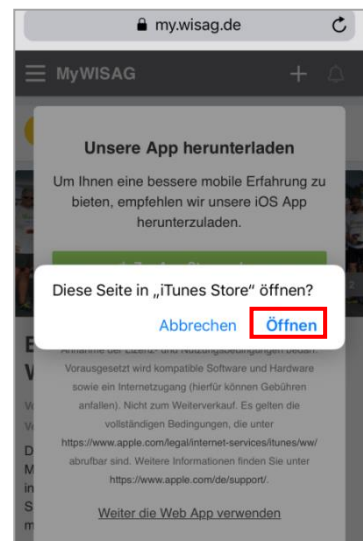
my.wisag.de

MyWISAG

Unsere App herunterladen

Um Ihnen eine bessere mobile Erfahrung zu bieten, empfehlen wir unsere iOS App herunterzuladen.

Diese Seite in „iTunes Store" öffnen?

Abbrechen Öffnen

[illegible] Vorausgesetzt wird kompatible Software und Hardware sowie ein Internetzugang (hierfür können Gebühren anfallen). Nicht zum Weiterverkauf. Es gelten die vollständigen Bedingungen, die unter https://www.apple.com/legal/internet-services/itunes/ww/ abrufbar sind. Weitere Informationen finden Sie unter https://www.apple.com/de/support/.

Weiter die Web App verwenden